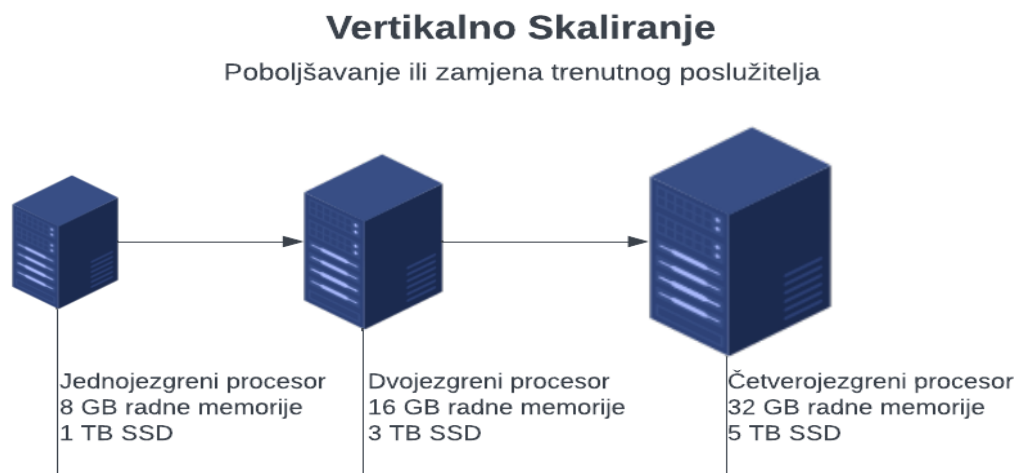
Vertikalno Skaliranje

Poboljšavanje ili zamjena trenutnog poslužitelja

Jednojezgreni procesor
8 GB radne memorije
1 TB SSD

Dvojezgreni procesor
16 GB radne memorije
3 TB SSD

Četverojezgreni procesor
32 GB radne memorije
5 TB SSD